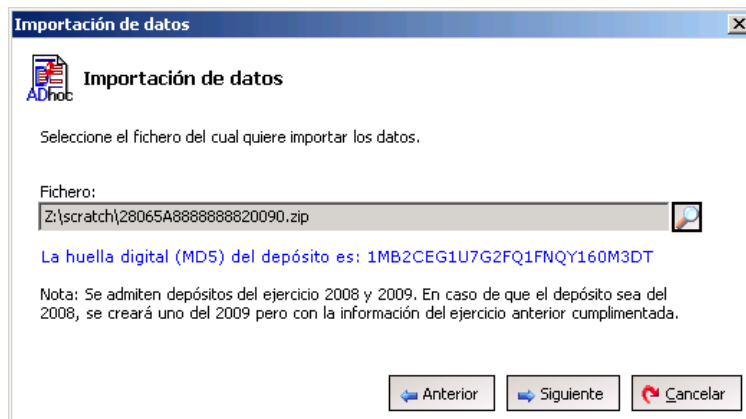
Importación de datos

ADhoc

Importación de datos

Seleccione el fichero del cual quiere importar los datos.

Fichero:
Z:\scratch\28065A8888888820090.zip

La huella digital (MD5) del depósito es: 1MB2CEG1U7G2FQ1FNQY160M3DT

Nota: Se admiten depósitos del ejercicio 2008 y 2009. En caso de que el depósito sea del 2008, se creará uno del 2009 pero con la información del ejercicio anterior cumplimentada.

Anterior
Siguiente
Cancelar